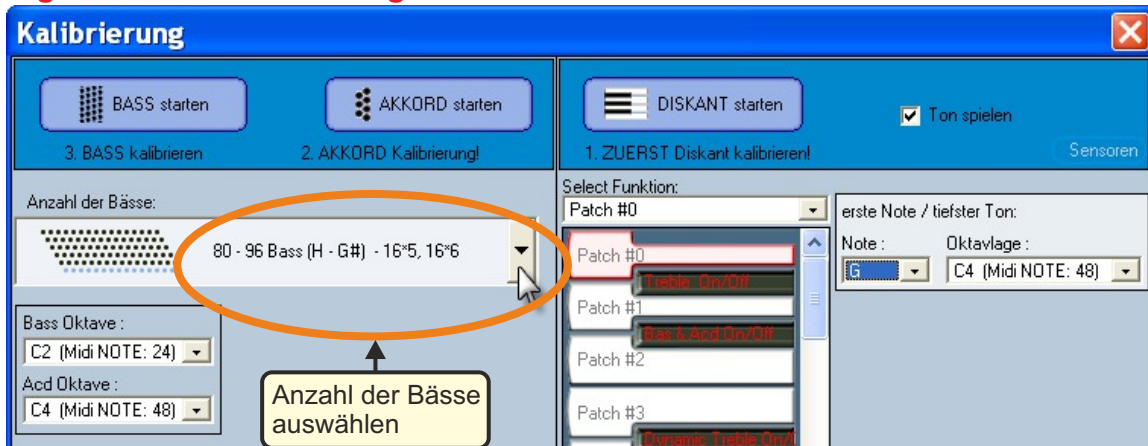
Kalibrierung

BASS starten
3. BASS kalibrieren

AKKORD starten
2. AKKORD Kalibrierung!

DISKANT starten
1. ZUERST Diskant kalibrieren!

Ton spielen

Sensoren

Anzahl der Bässe:

80 - 96 Bass (H - G#) - 16*5, 16*6

Bass Oktave :
C2 (Midi NOTE: 24)

Acd Oktave :
C4 (Midi NOTE: 48)

Anzahl der Bässe auswählen

Select Funktion:
Patch #0

Patch #0
Treble On/Off
Patch #1
Bas & Acd On/Off
Patch #2
Patch #3
Dynamic Treble On/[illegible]

erste Note / tiefster Ton:
Note :
G
Oktavlage :
C4 (Midi NOTE: 48)